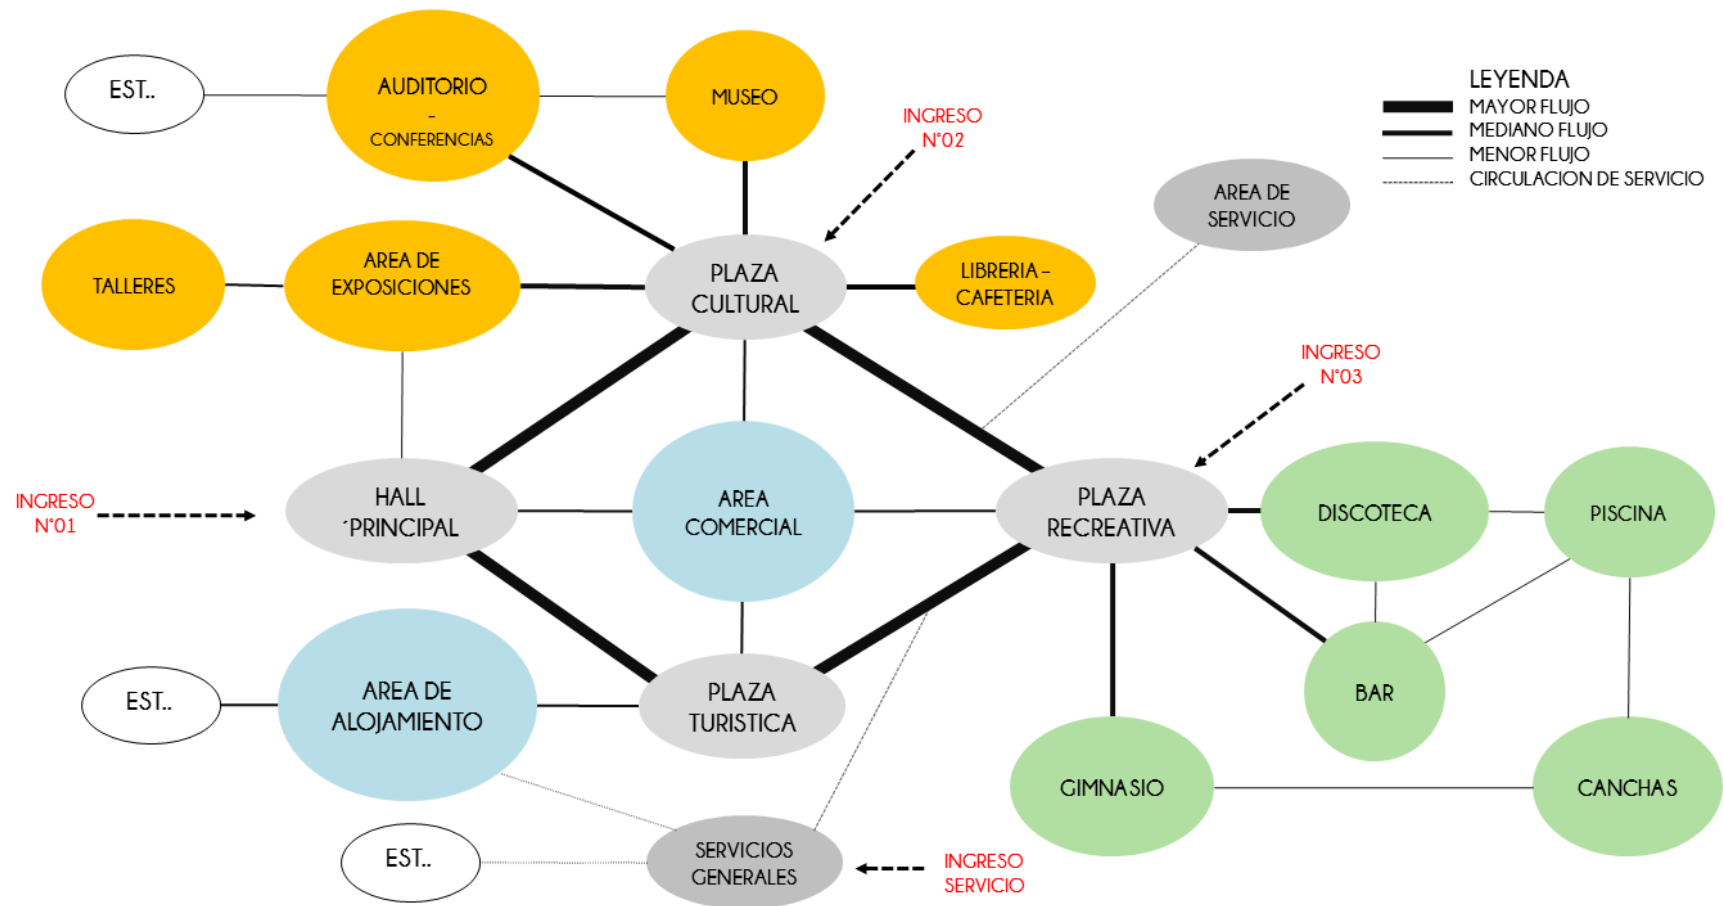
EST..

AUDITORIO
-
CONFERENCIAS

MUSEO

INGRESO
N°02

LEYENDA
MAYOR FLUJO
MEDIANO FLUJO
MENOR FLUJO
CIRCULACION DE SERVICIO

AREA DE
SERVICIO

TALLERES

AREA DE
EXPOSICIONES

PLAZA
CULTURAL

LIBRERIA -
CAFETERIA

INGRESO
N°03

INGRESO
N°01

HALL
´PRINCIPAL

AREA
COMERCIAL

PLAZA
RECREATIVA

DISCOTECA

PISCINA

BAR

EST..

AREA DE
ALOJAMIENTO

PLAZA
TURISTICA

GIMNASIO

CANCHAS

EST..

SERVICIOS
GENERALES

INGRESO
SERVICIO